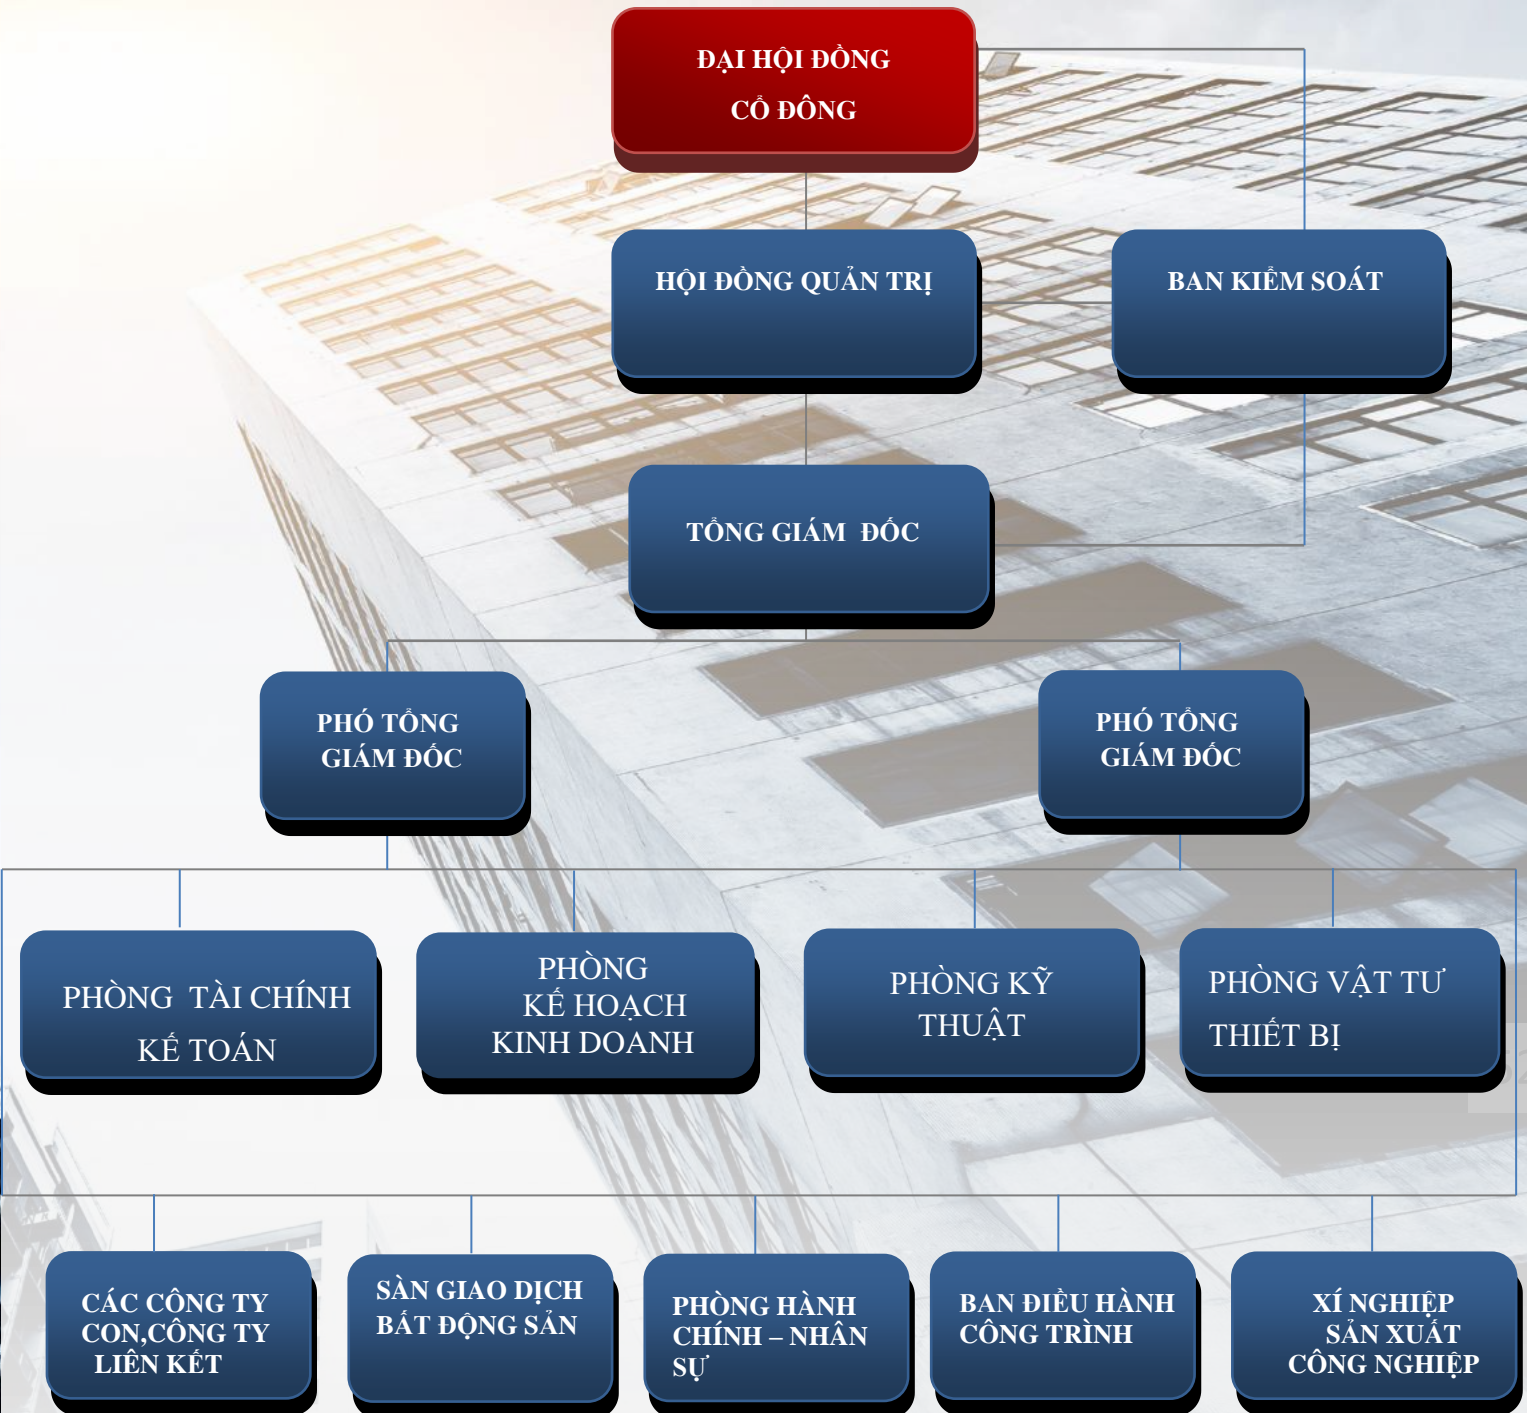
ĐẠI HỘI ĐỒNG CỔ ĐÔNG

HỘI ĐỒNG QUẢN TRỊ

BAN KIỂM SOÁT

TỔNG GIÁM ĐỐC

PHÓ TỔNG GIÁM ĐỐC

PHÓ TỔNG GIÁM ĐỐC

PHÒNG TÀI CHÍNH KẾ TOÁN

PHÒNG KẾ HOẠCH KINH DOANH

PHÒNG KỸ THUẬT

PHÒNG VẬT TƯ THIẾT BỊ

CÁC CÔNG TY CON,CÔNG TY LIÊN KẾT

SÀN GIAO DỊCH BẤT ĐỘNG SẢN

PHÒNG HÀNH CHÍNH – NHÂN SỰ

BAN ĐIỀU HÀNH CÔNG TRÌNH

XÍ NGHIỆP SẢN XUẤT CÔNG NGHIỆP